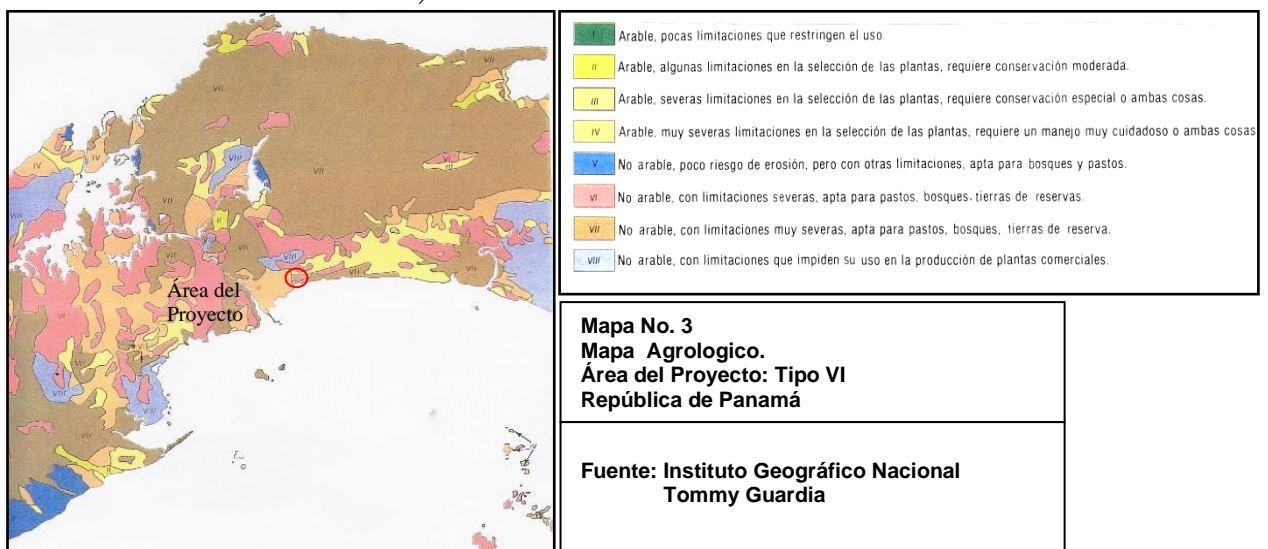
Área del Proyecto

| | |
|---|---|
| I | Arable, pocas limitaciones que restringen el uso. |
| II | Arable, algunas limitaciones en la selección de las plantas, requiere conservación moderada. |
| III | Arable, severas limitaciones en la selección de las plantas, requiere conservación especial o ambas cosas. |
| IV | Arable, muy severas limitaciones en la selección de las plantas, requiere un manejo muy cuidadoso o ambas cosas |
| V | No arable, poco riesgo de erosión, pero con otras limitaciones, apta para bosques y pastos. |
| VI | No arable, con limitaciones severas, apta para pastos, bosques, tierras de reservas. |
| VII | No arable, con limitaciones muy severas, apta para pastos, bosques, tierras de reserva. |
| VIII | No arable, con limitaciones que impiden su uso en la producción de plantas comerciales. |

Mapa No. 3
Mapa Agrologico.
Área del Proyecto: Tipo VI
República de Panamá

Fuente: Instituto Geográfico Nacional
Tommy Guardia